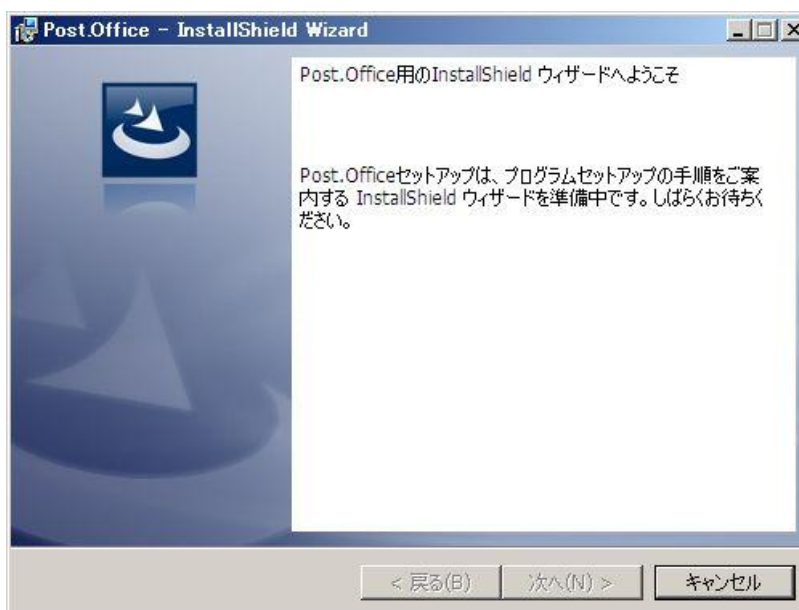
Post.Office - InstallShield Wizard

Post.Office用のInstallShield ウィザードへようこそ

Post.Officeセットアップは、プログラムセットアップの手順をご案内する InstallShield ウィザードを準備中です。しばらくお待ちください。

< 戻る(B)
次へ(N) >
キャンセル